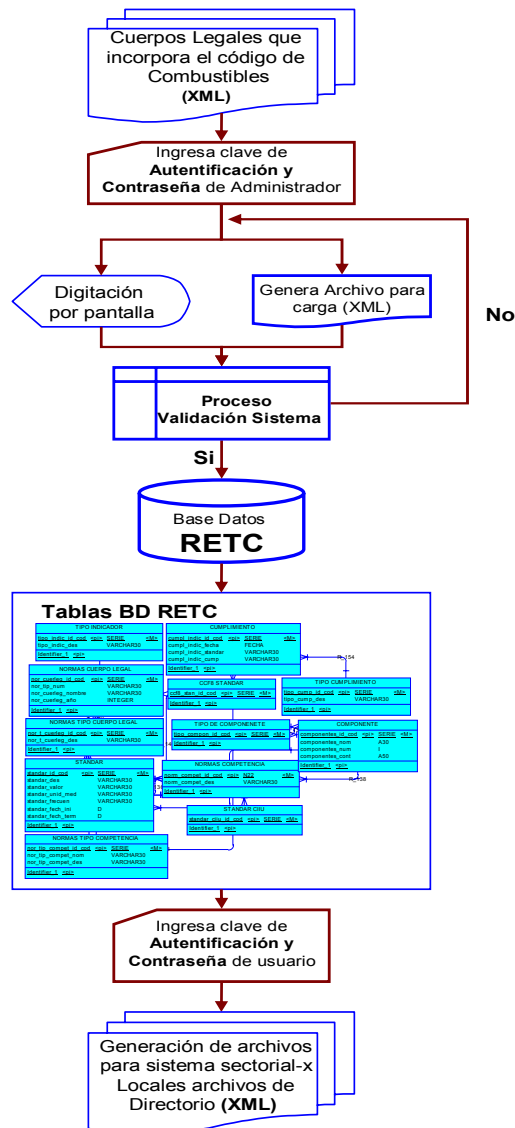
Cuerpos Legales que incorpora el código de Combustibles **(XML)**

Ingresa clave de **Autentificación y Contraseña** de Administrador

Digitación por pantalla

Genera Archivo para carga (XML)

No

**Proceso Validación Sistema**

Si

Base Datos **RETC**

**Tablas BD RETC**

TIPO INDICADOR
tipo_indic_id_cod <pi> SERIE <M>
tipo_indic_des VARCHAR30
Identifier_1 <pi>

CUMPLIMIENTO
cumpl_indic_id_cod <pi> SERIE <M>
cumpl_indic_fecha FECHA
cumpl_indic_standar VARCHAR30
cumpl_indic_cump VARCHAR30
Identifier_1 <pi>

NORMAS CUERPO LEGAL
nor_cuerleg_id_cod <pi> SERIE <M>
nor_tip_num VARCHAR30
nor_cuerleg_nombre VARCHAR30
nor_cuerleg_año INTEGER
Identifier_1 <pi>

CCFS STANDAR
ccfs_stan_id_cod <pi> SERIE <M>
Identifier_1 <pi>

TIPO CUMPLIMIENTO
tipo_cump_id_cod <pi> SERIE <M>
tipo_cump_des VARCHAR30
Identifier_1 <pi>

NORMAS TIPO CUERPO LEGAL
nor_t_cuerleg_id_cod <pi> SERIE <M>
nor_t_cuerleg_des VARCHAR30
Identifier_1 <pi>

TIPO DE COMPONENETE
tipo_compon_id_cod <pi> SERIE <M>
Identifier_1 <pi>

COMPONENTE
componentes_id_cod <pi> SERIE <M>
componentes_nom A30
componentes_num I
componentes_conf A50
Identifier_1 <pi>

STANDAR
standar_id_cod <pi> SERIE <M>
standar_des VARCHAR30
standar_valor VARCHAR30
standar_unid_med VARCHAR30
standar_fecuen VARCHAR30
standar_fech_ini D
standar_fech_term D
Identifier_1 <pi>

NORMAS COMPETENCIA
norm_compet_id_cod <pi> N22 <M>
norm_compet_des VARCHAR30
Identifier_1 <pi>

STANDAR CIIU
standar_ciiu_id_cod <pi> SERIE <M>
Identifier_1 <pi>

NORMAS TIPO COMPETENCIA
nor_tip_compet_id_cod <pi> SERIE <M>
nor_tip_compet_nom VARCHAR30
nor_tip_compet_des VARCHAR30
Identifier_1 <pi>

Ingresa clave de **Autentificación y Contraseña** de usuario

Generación de archivos para sistema sectorial-x Locales archivos de Directorio **(XML)**